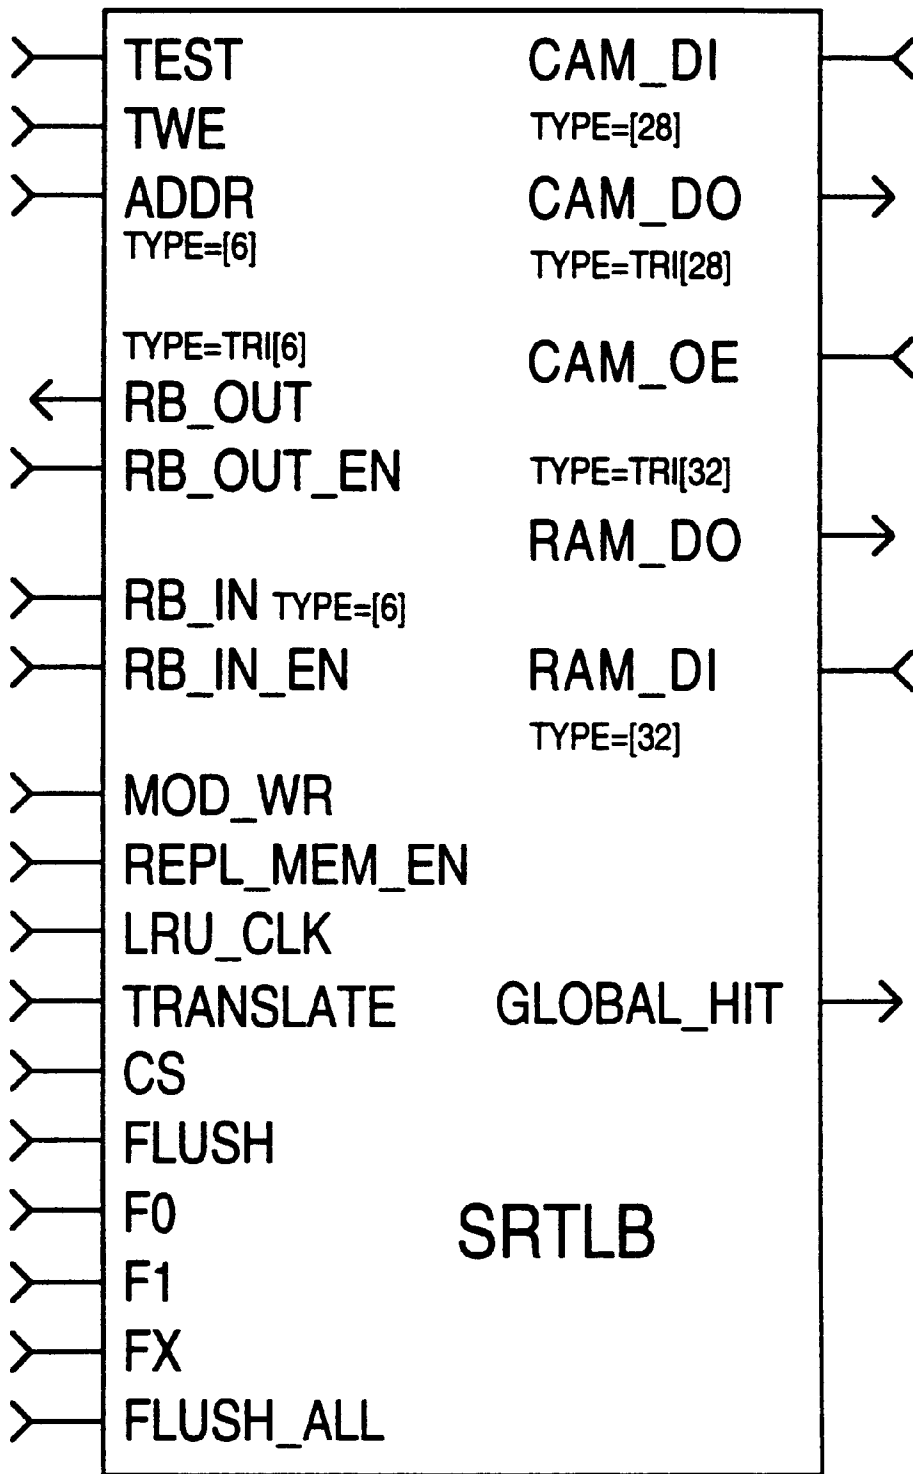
TEST
TWE
ADDR
TYPE=[6]

TYPE=TRI[6]
RB_OUT
RB_OUT_EN

RB_IN TYPE=[6]
RB_IN_EN

MOD_WR
REPL_MEM_EN
LRU_CLK
TRANSLATE
CS
FLUSH
F0
F1
FX
FLUSH_ALL

CAM_DI
TYPE=[28]
CAM_DO
TYPE=TRI[28]
CAM_OE

TYPE=TRI[32]
RAM_DO

RAM_DI
TYPE=[32]

GLOBAL_HIT

SRTLB